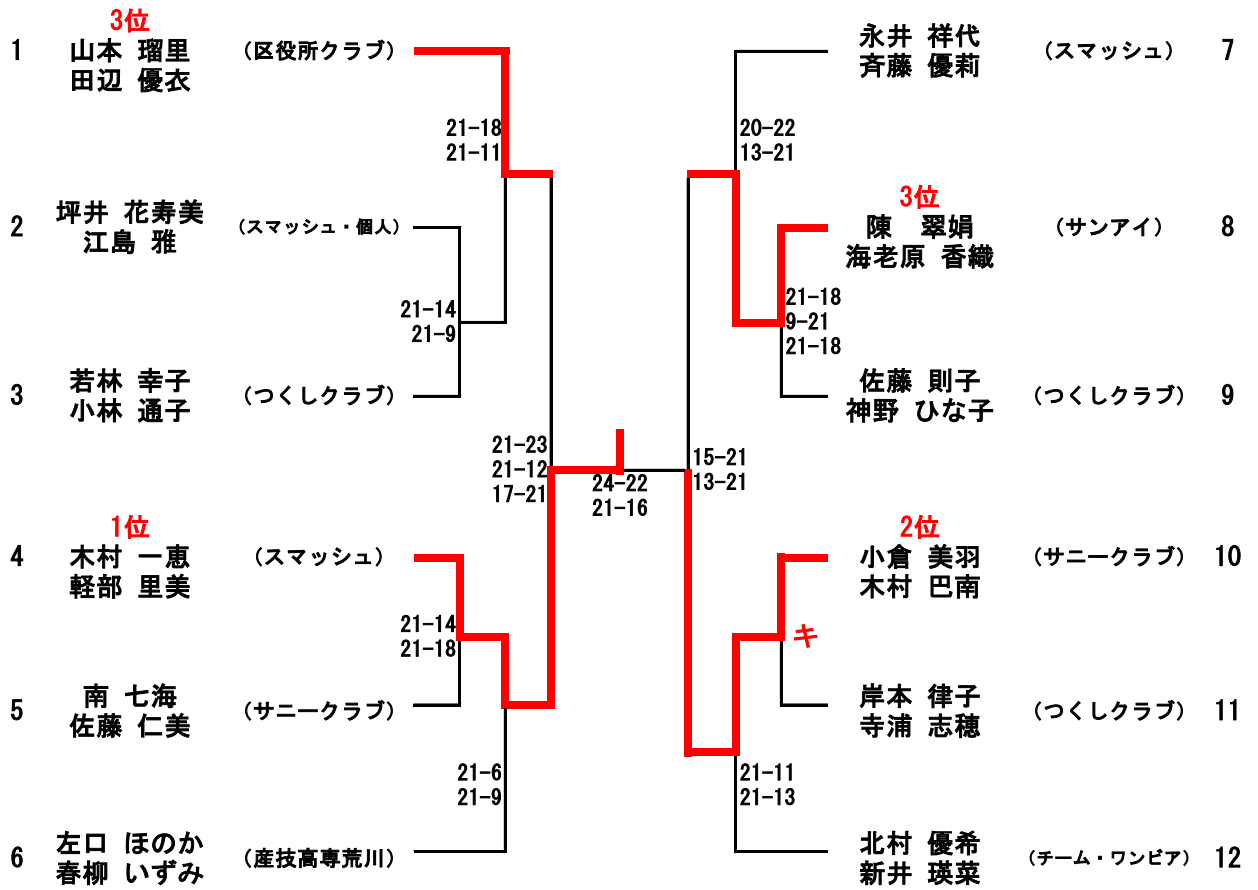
3位
1 山本 瑠里 田辺 優衣 （区役所クラブ）

21-18
21-11

2 坪井 花寿美 江島 雅 （スマッシュ・個人）

21-14
21-9

3 若林 幸子 小林 通子 （つくしクラブ）

21-23
21-12
17-21

24-22
21-16

1位
4 木村 一恵 軽部 里美 （スマッシュ）

21-14
21-18

5 南 七海 佐藤 仁美 （サニークラブ）

21-6
21-9

6 左口 ほのか 春柳 いずみ （産技高専荒川）

永井 祥代 斉藤 優莉 （スマッシュ） 7

20-22
13-21

3位
陳 翠娟 海老原 香織 （サンアイ） 8

21-18
9-21
21-18

佐藤 則子 神野 ひな子 （つくしクラブ） 9

15-21
13-21

2位
小倉 美羽 木村 巴南 （サニークラブ） 10

キ

岸本 律子 寺浦 志穂 （つくしクラブ） 11

21-11
21-13

北村 優希 新井 瑛菜 （チーム・ワンピア） 12